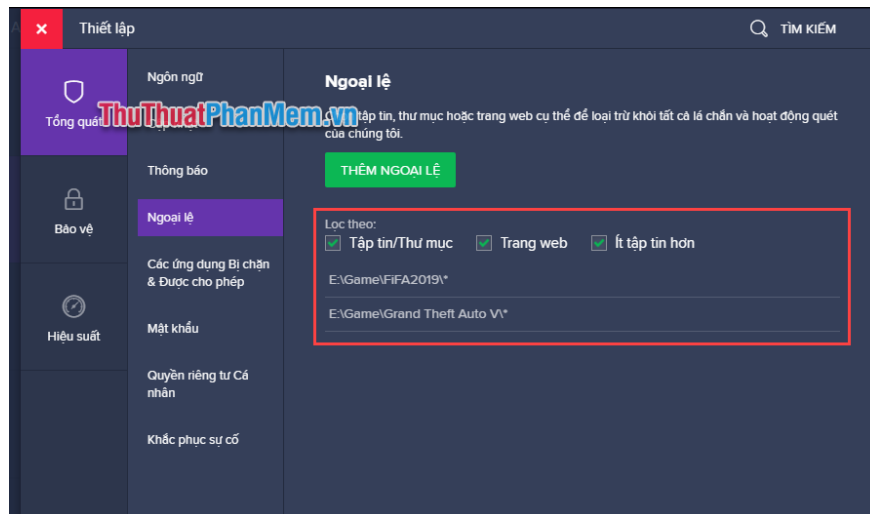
× Thiết lập

TÌM KIẾM

Tổng quát

Bảo vệ

Hiệu suất

Ngôn ngữ

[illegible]

Thông báo

Ngoại lệ

Các ứng dụng Bị chặn & Được cho phép

Mật khẩu

Quyền riêng tư Cá nhân

Khắc phục sự cố

ThuThuatPhanMem.vn

Ngoại lệ

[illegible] tập tin, thư mục hoặc trang web cụ thể để loại trừ khỏi tất cả lá chắn và hoạt động quét của chúng tôi.

THÊM NGOẠI LỆ

Lọc theo:

Tập tin/Thư mục

Trang web

Ít tập tin hơn

E:\Game\FiFA2019\*

E:\Game\Grand Theft Auto V\*